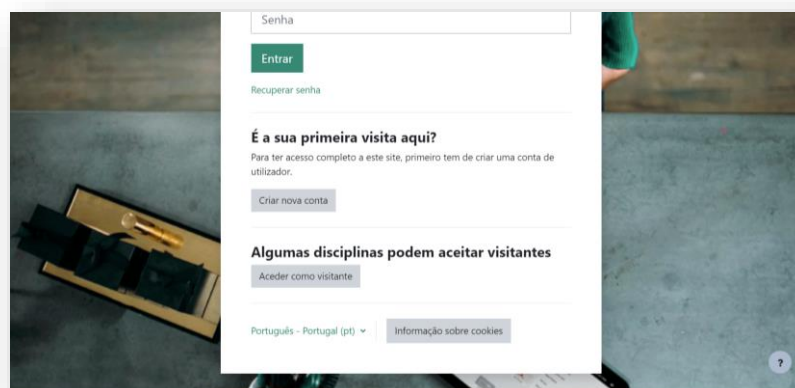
Senha

Entrar

Recuperar senha

É a sua primeira visita aqui?

Para ter acesso completo a este site, primeiro tem de criar uma conta de utilizador.

Criar nova conta

Algumas disciplinas podem aceitar visitantes

Aceder como visitante

Português - Portugal (pt)

Informação sobre cookies

?